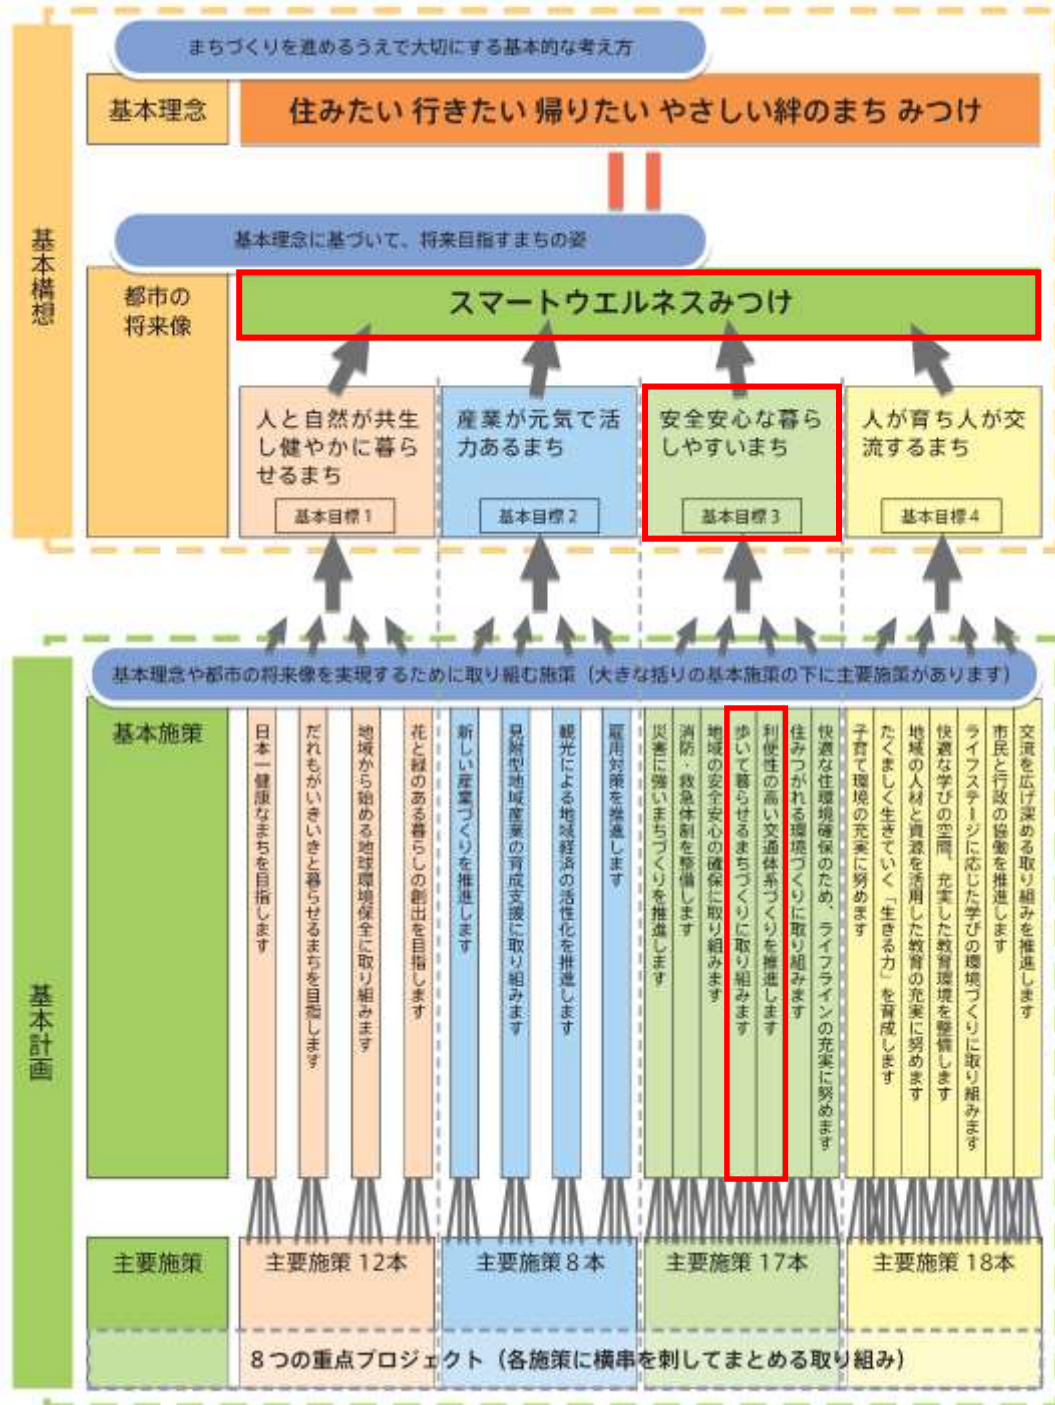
基本構想

まちづくりを進めるうえで大切にする基本的な考え方

基本理念

住みたい 行きたい 帰りたい やさしい絆のまち みつけ

基本理念に基づいて、将来目指すまちの姿

都市の将来像

スマートウエルネスみつけ

人と自然が共生し健やかに暮らせるまち
基本目標 1

産業が元気で活力あるまち
基本目標 2

安全安心な暮らしやすいまち
基本目標 3

人が育ち人が交流するまち
基本目標 4

基本計画

基本理念や都市の将来像を実現するために取り組む施策（大きな括りの基本施策の下に主要施策があります）

基本施策

日本一健康なまちを目指します
だれもがいきいきと暮らせるまちを目指します
地域から始める地球環境保全に取り組みます
花と緑のある暮らしの創出を目指します
新しい産業づくりを推進します
見附型地域産業の育成支援に取り組みます
観光による地域経済の活性化を推進します
雇用対策を推進します
災害に強いまちづくりを推進します
消防・救急体制を整備します
地域の安全安心の確保に取り組みます
歩いて暮らせるまちづくりに取り組みます
利便性の高い交通体系づくりを推進します
住みつがれる環境づくりに取り組みます
快適な住環境確保のため、ライフラインの充実に努めます
子育て環境の充実に努めます
たくましく生きていく「生きる力」を育成します
地域の人材と資源を活用した教育の充実に努めます
快適な学びの空間、充実した教育環境を整備します
ライフステージに応じた学びの環境づくりに取り組みます
市民と行政の協働を推進します
交流を広げ深める取り組みを推進します

主要施策

主要施策 12本
主要施策 8本
主要施策 17本
主要施策 18本

8つの重点プロジェクト（各施策に横串を刺してまとめる取り組み）